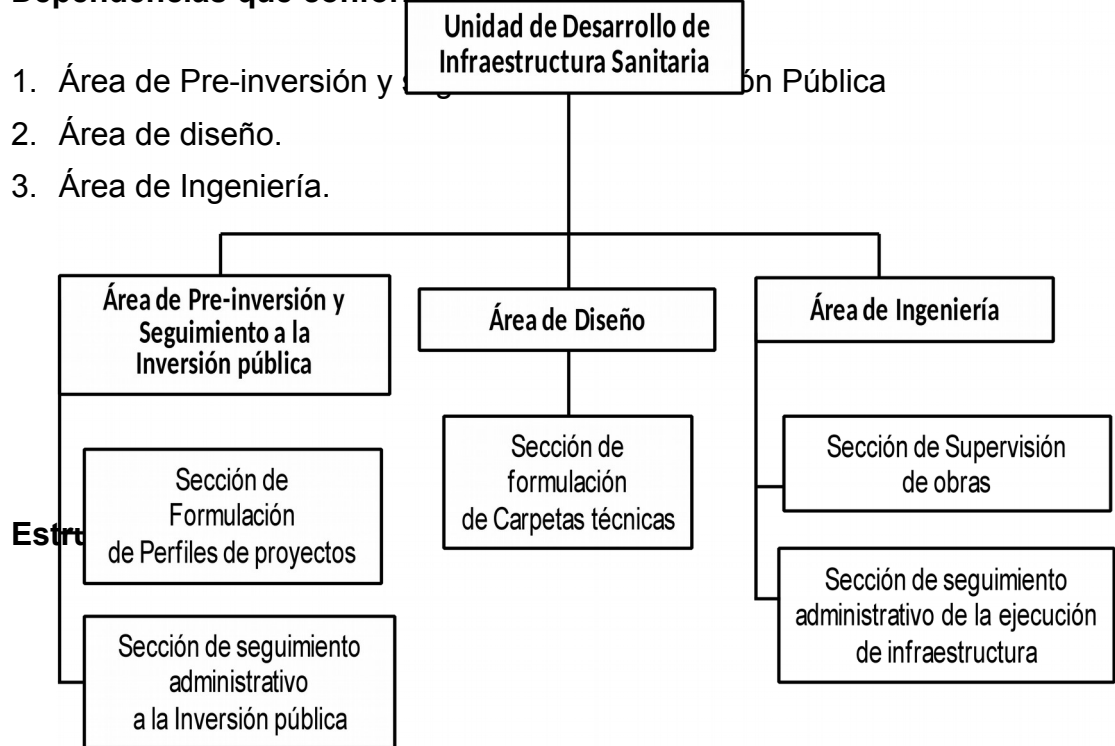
Dependencias que confor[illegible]

Unidad de Desarrollo de Infraestructura Sanitaria

1. Área de Pre-inversión y s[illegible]ón Pública
2. Área de diseño.
3. Área de Ingeniería.

Área de Pre-inversión y Seguimiento a la Inversión pública

Área de Diseño

Área de Ingeniería

Sección de Formulación de Perfiles de proyectos

Sección de seguimiento administrativo a la Inversión pública

Sección de formulación de Carpetas técnicas

Sección de Supervisión de obras

Sección de seguimiento administrativo de la ejecución de infraestructura

Estr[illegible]